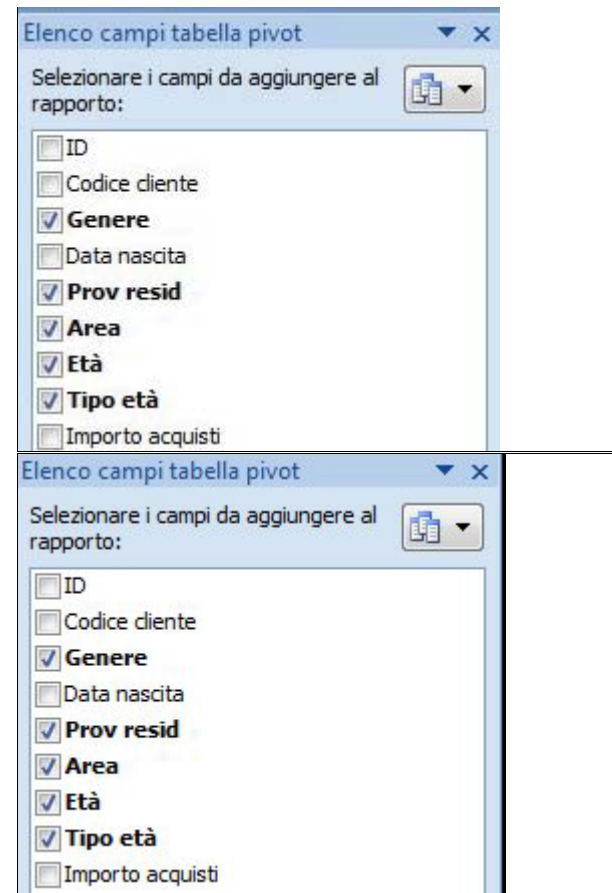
Elenco campi tabella pivot

Selezionare i campi da aggiungere al rapporto:

ID
Codice cliente
Genere
Data nascita
Prov resid
Area
Età
Tipo età
Importo acquisti

Elenco campi tabella pivot

Selezionare i campi da aggiungere al rapporto:

ID
Codice cliente
Genere
Data nascita
Prov resid
Area
Età
Tipo età
Importo acquisti